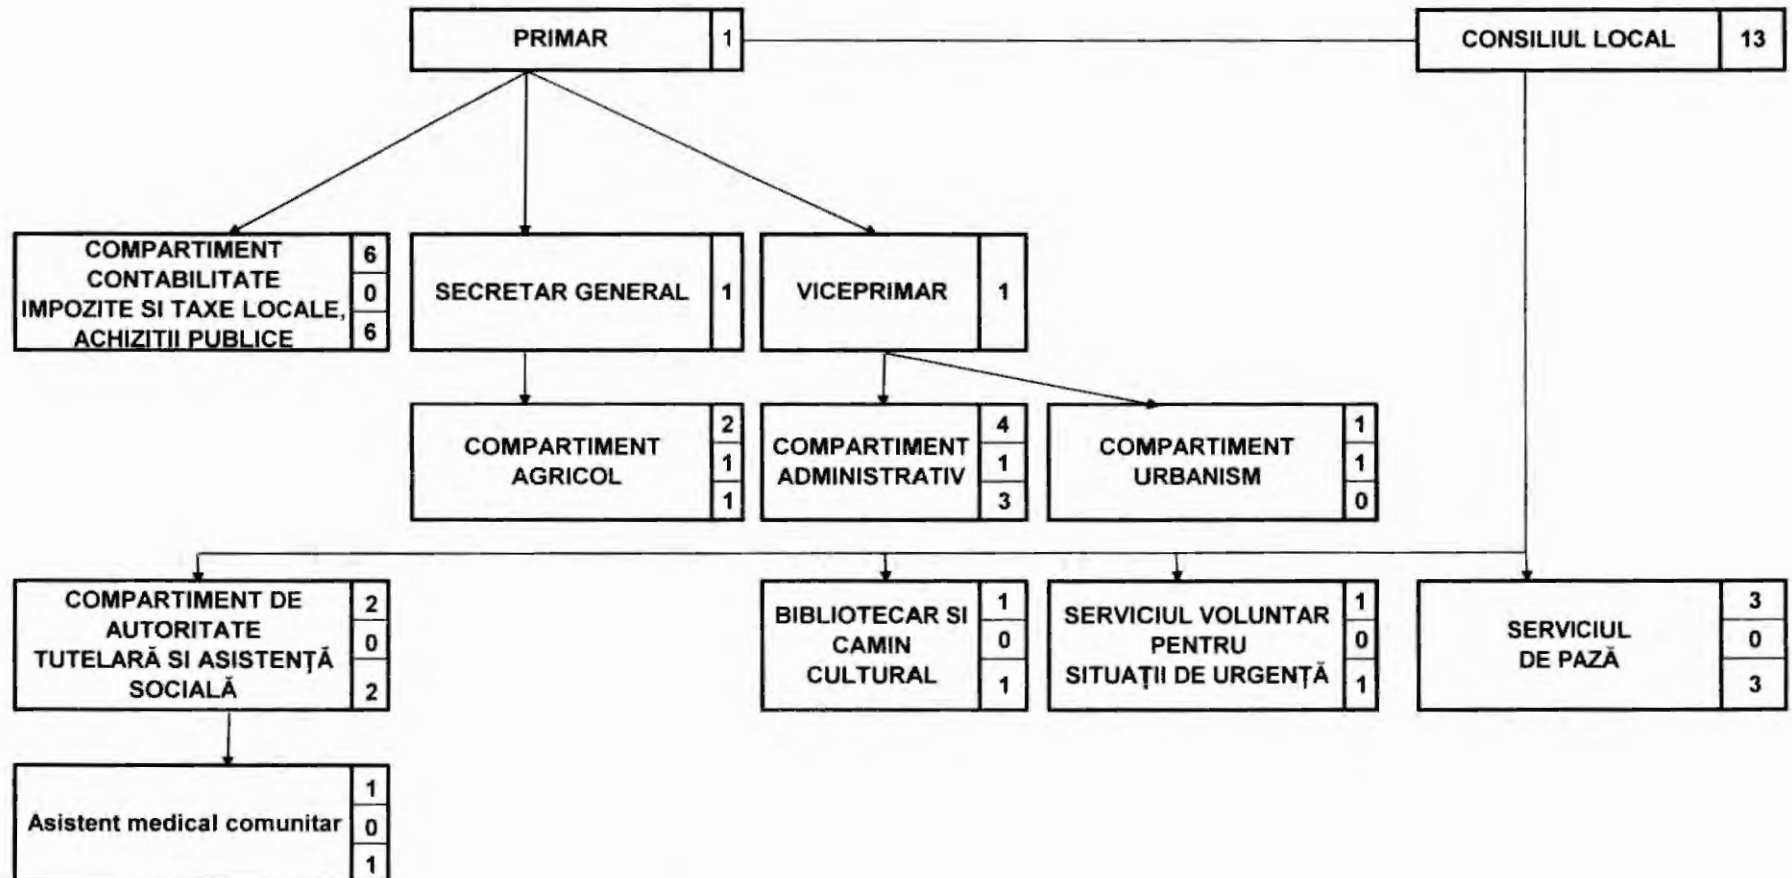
PRIMAR 1

CONSILIUL LOCAL 13

COMPARTIMENT CONTABILITATE IMPOZITE SI TAXE LOCALE, ACHIZITII PUBLICE 6 0 6

SECRETAR GENERAL 1

VICEPRIMAR 1

COMPARTIMENT AGRICOL 2 1 1

COMPARTIMENT ADMINISTRATIV 4 1 3

COMPARTIMENT URBANISM 1 1 0

COMPARTIMENT DE AUTORITATE TUTELARĂ SI ASISTENŢĂ SOCIALĂ 2 0 2

BIBLIOTECAR SI CAMIN CULTURAL 1 0 1

SERVICIUL VOLUNTAR PENTRU SITUAŢII DE URGENŢĂ 1 0 1

SERVICIUL DE PAZĂ 3 0 3

Asistent medical comunitar 1 0 1